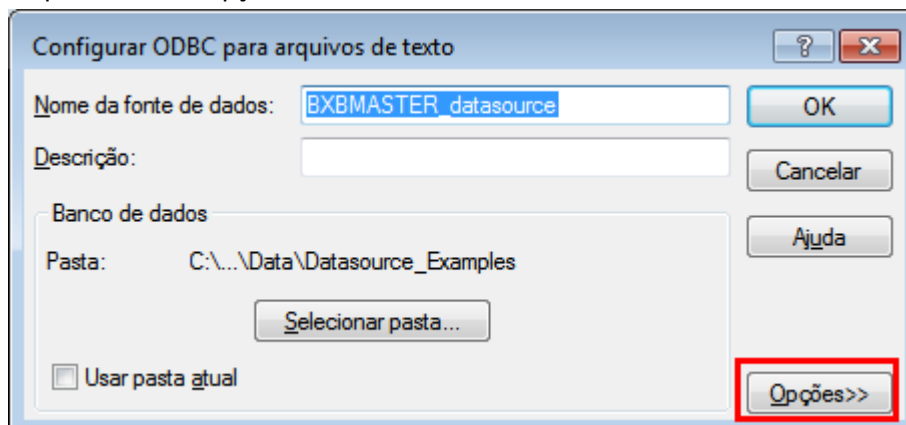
Configurar ODBC para arquivos de texto

?

Nome da fonte de dados: BXBMASTER_datasource

OK

Descrição:

Cancelar

Banco de dados

Pasta: C:\...\Data\Datasource_Examples

Ajuda

Selecionar pasta...

Usar pasta atual

Opções>>